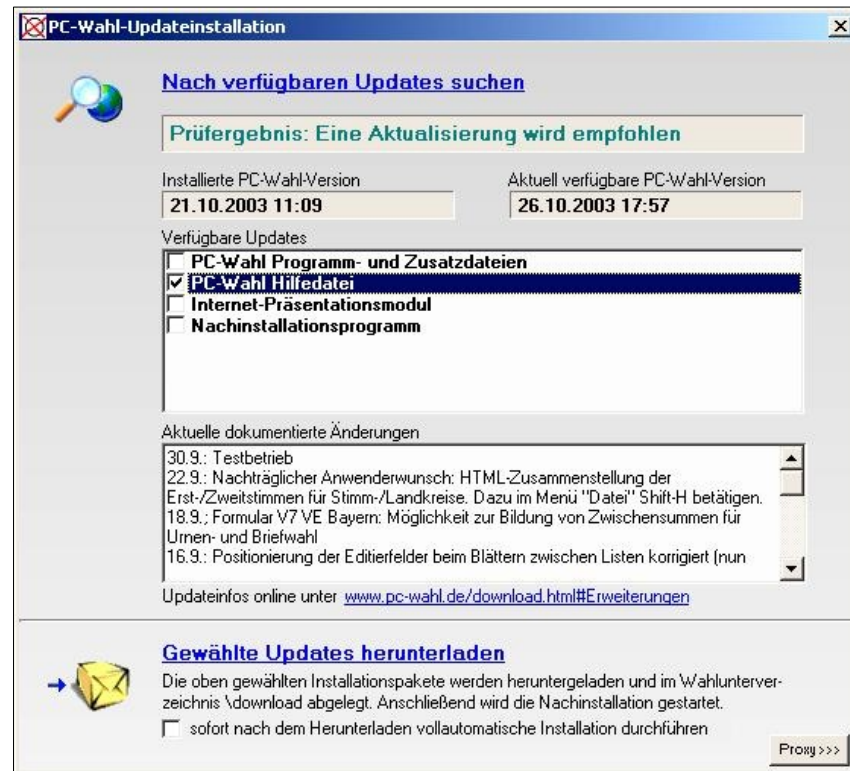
PC-Wahl-Updateinstallation

×

Nach verfügbaren Updates suchen

Prüfergebnis: Eine Aktualisierung wird empfohlen

Installierte PC-Wahl-Version
21.10.2003 11:09

Aktuell verfügbare PC-Wahl-Version
26.10.2003 17:57

Verfügbare Updates
PC-Wahl Programm- und Zusatzdateien
PC-Wahl Hilfedatei
Internet-Präsentationsmodul
Nachinstallationsprogramm

Aktuelle dokumentierte Änderungen
30.9.: Testbetrieb
22.9.: Nachträglicher Anwenderwunsch: HTML-Zusammenstellung der Erst-/Zweitstimmen für Stimm-/Landkreise. Dazu im Menü "Datei" Shift-H betätigen.
18.9.: Formular V7 VE Bayern: Möglichkeit zur Bildung von Zwischensummen für Urnen- und Briefwahl
16.9.: Positionierung der Editierfelder beim Blättern zwischen Listen korrigiert (nun

Updateinfos online unter www.pc-wahl.de/download.html#Erweiterungen

Gewählte Updates herunterladen
Die oben gewählten Installationspakete werden heruntergeladen und im Wahlunterverzeichnis \download abgelegt. Anschließend wird die Nachinstallation gestartet.
sofort nach dem Herunterladen vollautomatische Installation durchführen

Proxy>>>